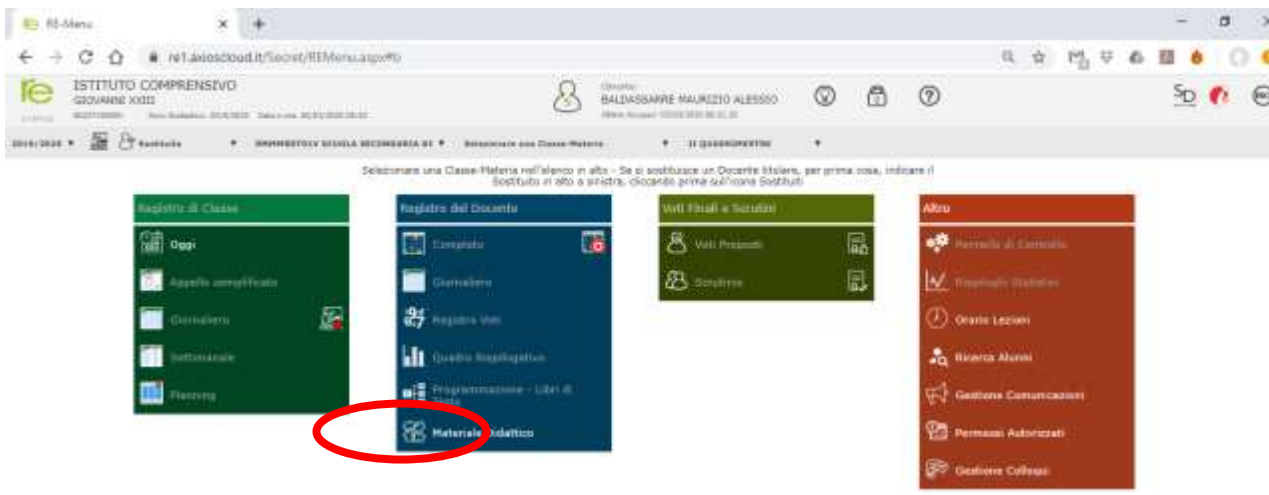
RE-Menu

re1.axioscloud.it/Secret/REMenu.aspx#b

re

ISTITUTO COMPRENSIVO
GIOVANNI XXIII

Docente
BALDASSARRE MAURIZIO ALESSIO

SD

2019/2020 ▼ Sostituto ▼ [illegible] ▼ Selezionare una Classe-Materia ▼ II QUADRIMESTRE ▼

Selezionare una Classe-Materia nell'elenco in alto - Se si sostituisce un Docente titolare, per prima cosa, indicare il Sostituto in alto a sinistra, cliccando prima sull'icona Sostituti

Registro di Classe
Oggi
Appello semplificato
Giornaliero
Settimanale
Planning

Registro del Docente
Completo
Giornaliero
Registro Voti
Quadro Riepilogativo
Programmazione - Libri di Testo
Materiale Didattico

Voti Finali e Scrutini
Voti Proposti
Scrutinio

Altro
Pannello di Controllo
Riepiloghi Statistici
Orario Lezioni
Ricerca Alunni
Gestione Comunicazioni
Permessi Autorizzati
Gestione Colloqui